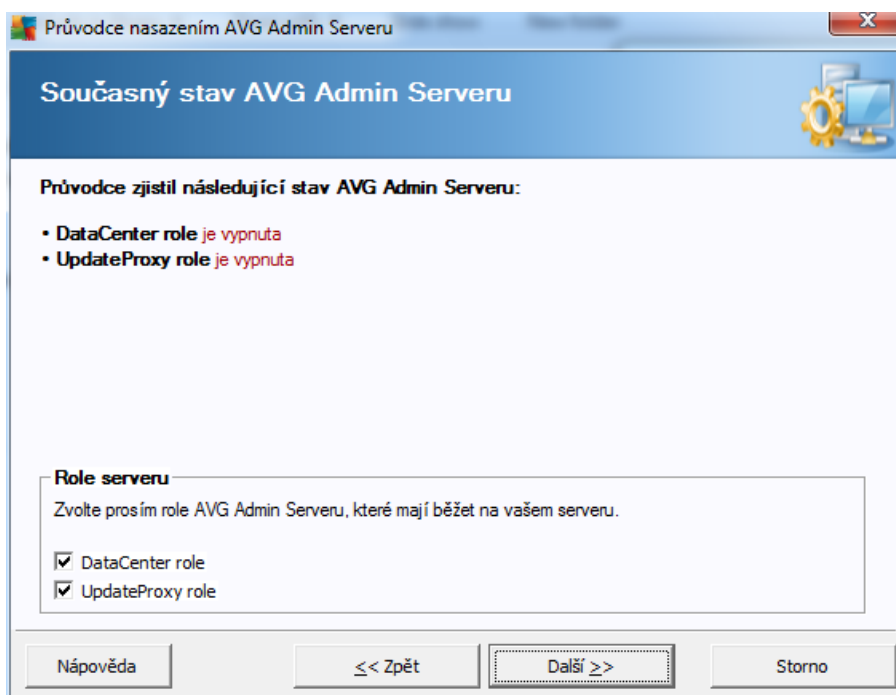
Průvodce nasazením AVG Admin Serveru

Současný stav AVG Admin Serveru

Průvodce zjistil následující stav AVG Admin Serveru:

• DataCenter role je vypnuta
• UpdateProxy role je vypnuta

Role serveru

Zvolte prosím role AVG Admin Serveru, které mají běžet na vašem serveru.

☑ DataCenter role
☑ UpdateProxy role

Nápověda
<< Zpět
Další >>
Storno